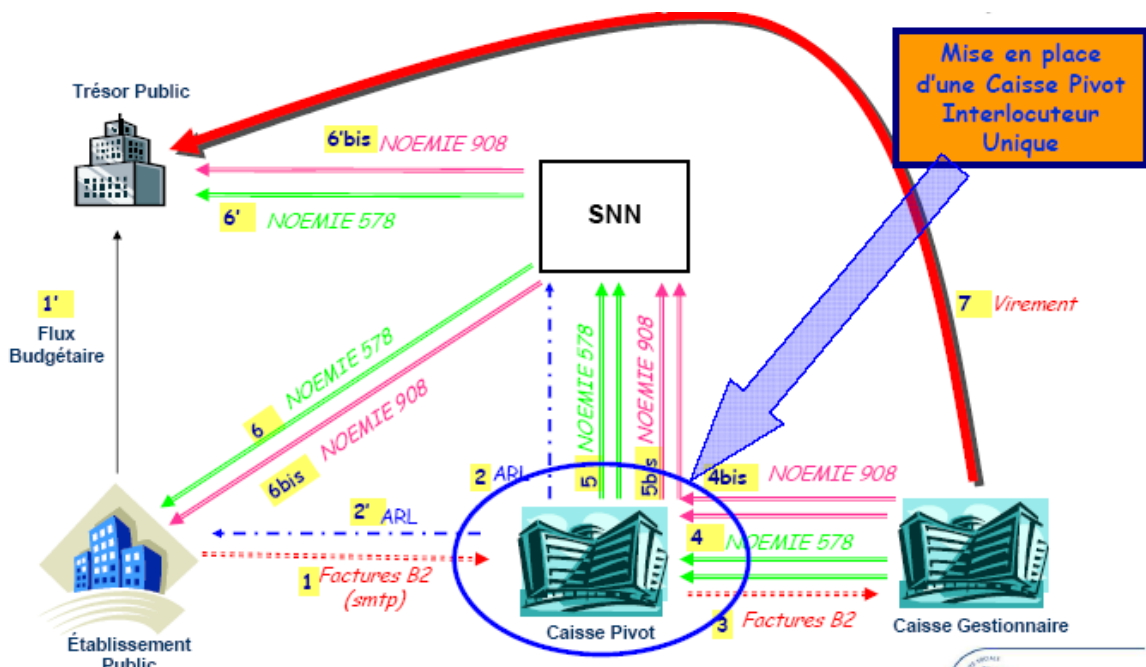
Mise en place d'une Caisse Pivot Interlocuteur Unique

Trésor Public

6'bis NOEMIE 908

6' NOEMIE 578

SNN

1' Flux Budgétaire

7 Virement

6 NOEMIE 578

6bis NOEMIE 908

2 ARL

5 NOEMIE 578

5bis NOEMIE 908

4bis NOEMIE 908

2' ARL

4 NOEMIE 578

1 Factures B2 (smtp)

3 Factures B2

Établissement Public

Caisse Pivot

Caisse Gestionnaire